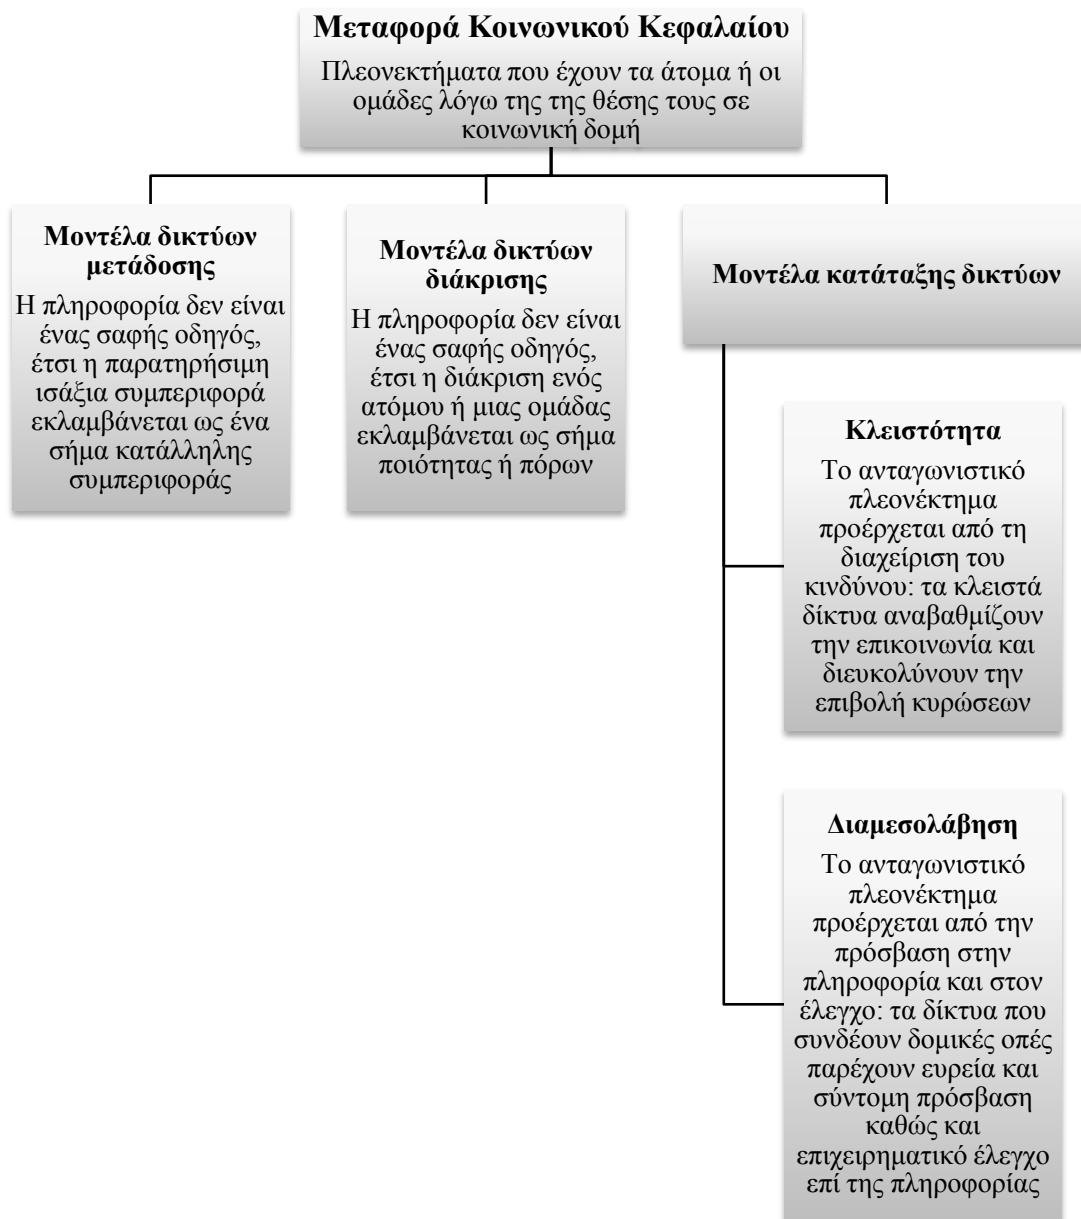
Μεταφορά Κοινωνικού Κεφαλαίου

Πλεονεκτήματα που έχουν τα άτομα ή οι ομάδες λόγω της της θέσης τους σε κοινωνική δομή

Μοντέλα δικτύων μετάδοσης

Η πληροφορία δεν είναι ένας σαφής οδηγός, έτσι η παρατηρήσιμη ισάξια συμπεριφορά εκλαμβάνεται ως ένα σήμα κατάλληλης συμπεριφοράς

Μοντέλα δικτύων διάκρισης

Η πληροφορία δεν είναι ένας σαφής οδηγός, έτσι η διάκριση ενός ατόμου ή μιας ομάδας εκλαμβάνεται ως σήμα ποιότητας ή πόρων

Μοντέλα κατάταξης δικτύων

Κλειστότητα

Το ανταγωνιστικό πλεονέκτημα προέρχεται από τη διαχείριση του κινδύνου: τα κλειστά δίκτυα αναβαθμίζουν την επικοινωνία και διευκολύνουν την επιβολή κυρώσεων

Διαμεσολάβηση

Το ανταγωνιστικό πλεονέκτημα προέρχεται από την πρόσβαση στην πληροφορία και στον έλεγχο: τα δίκτυα που συνδέουν δομικές οπές παρέχουν ευρεία και σύντομη πρόσβαση καθώς και επιχειρηματικό έλεγχο επί της πληροφορίας